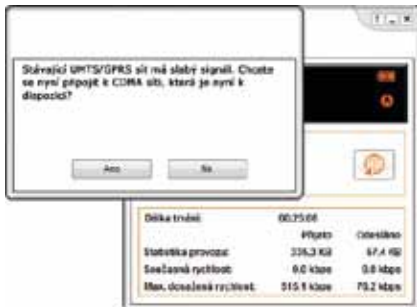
Stávající UMTS/GPRS síť má slabý signál. Chcete se nyní připojit k CDMA síti, která je nyní k dispozici?

Ano
Ne

| Délka trvání: | 00:25:08 | |
|---|---|---|
| | Přijato | Odesláno |
| Statistika provozu: | 336,3 KB | 67,4 KB |
| Současná rychlost: | 0,0 kbps | 0,0 kbps |
| Max. dosažená rychlost: | 515,5 kbps | 70,2 kbps |